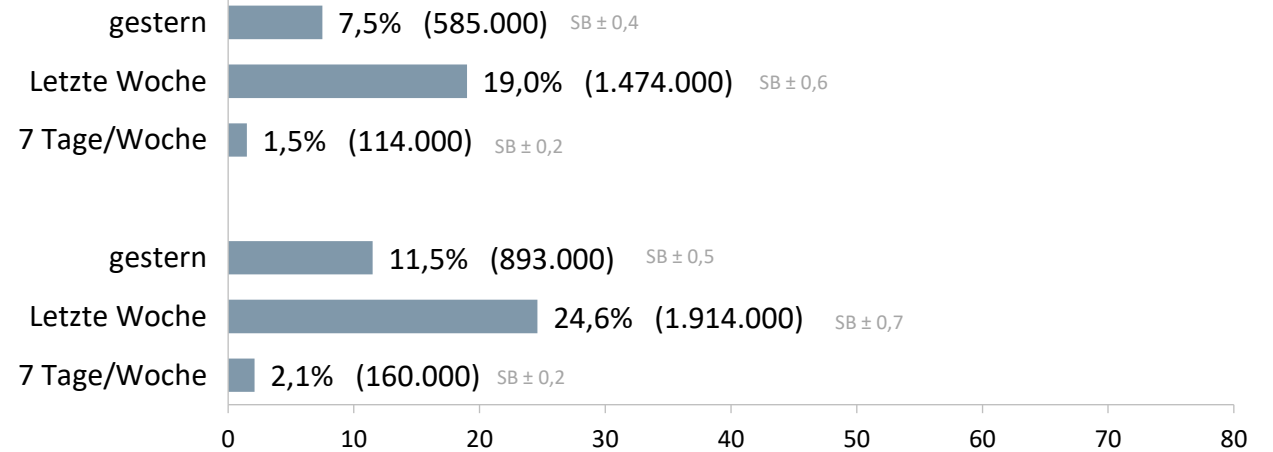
gestern 7,5% (585.000) SB ± 0,4
Letzte Woche 19,0% (1.474.000) SB ± 0,6
7 Tage/Woche 1,5% (114.000) SB ± 0,2

gestern 11,5% (893.000) SB ± 0,5
Letzte Woche 24,6% (1.914.000) SB ± 0,7
7 Tage/Woche 2,1% (160.000) SB ± 0,2

0 10 20 30 40 50 60 70 80